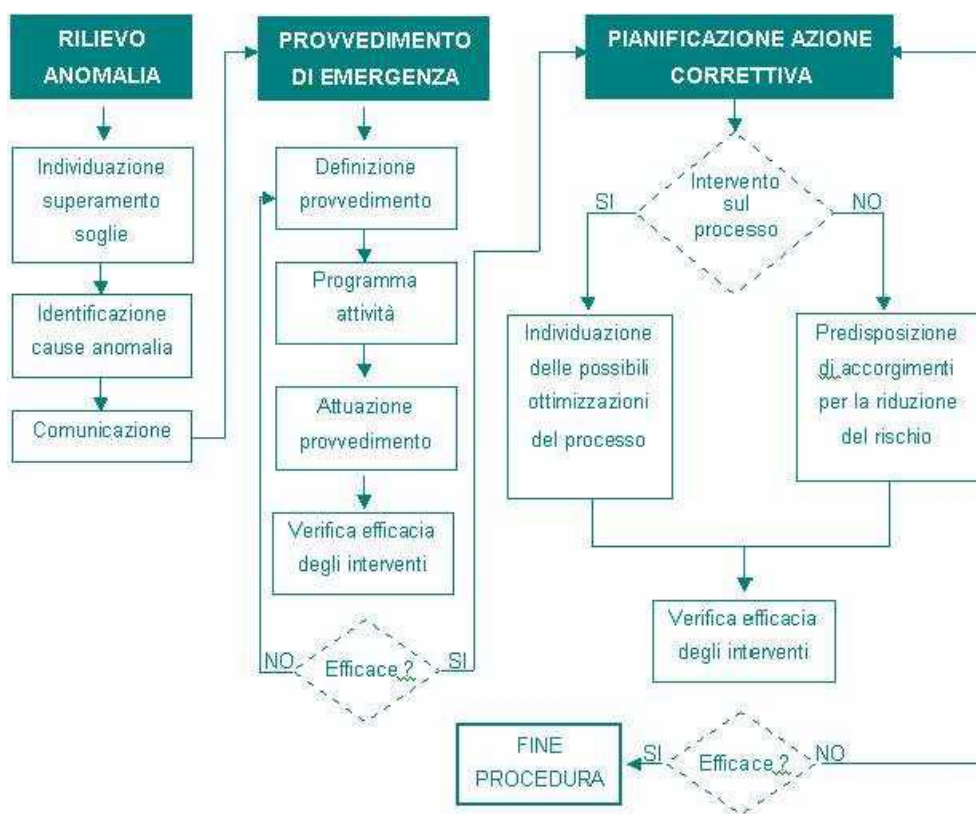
RILIEVO ANOMALIA

Individuazione superamento soglie

Identificazione cause anomalia

Comunicazione

PROVVEDIMENTO DI EMERGENZA

Definizione provvedimento

Programma attività

Attuazione provvedimento

Verifica efficacia degli interventi

NO

Efficace ?

SI

PIANIFICAZIONE AZIONE CORRETTIVA

SI

Intervento sul processo

NO

Individuazione delle possibili ottimizzazioni del processo

Predisposizione di accorgimenti per la riduzione del rischio

Verifica efficacia degli interventi

FINE PROCEDURA

SI

Efficace ?

NO